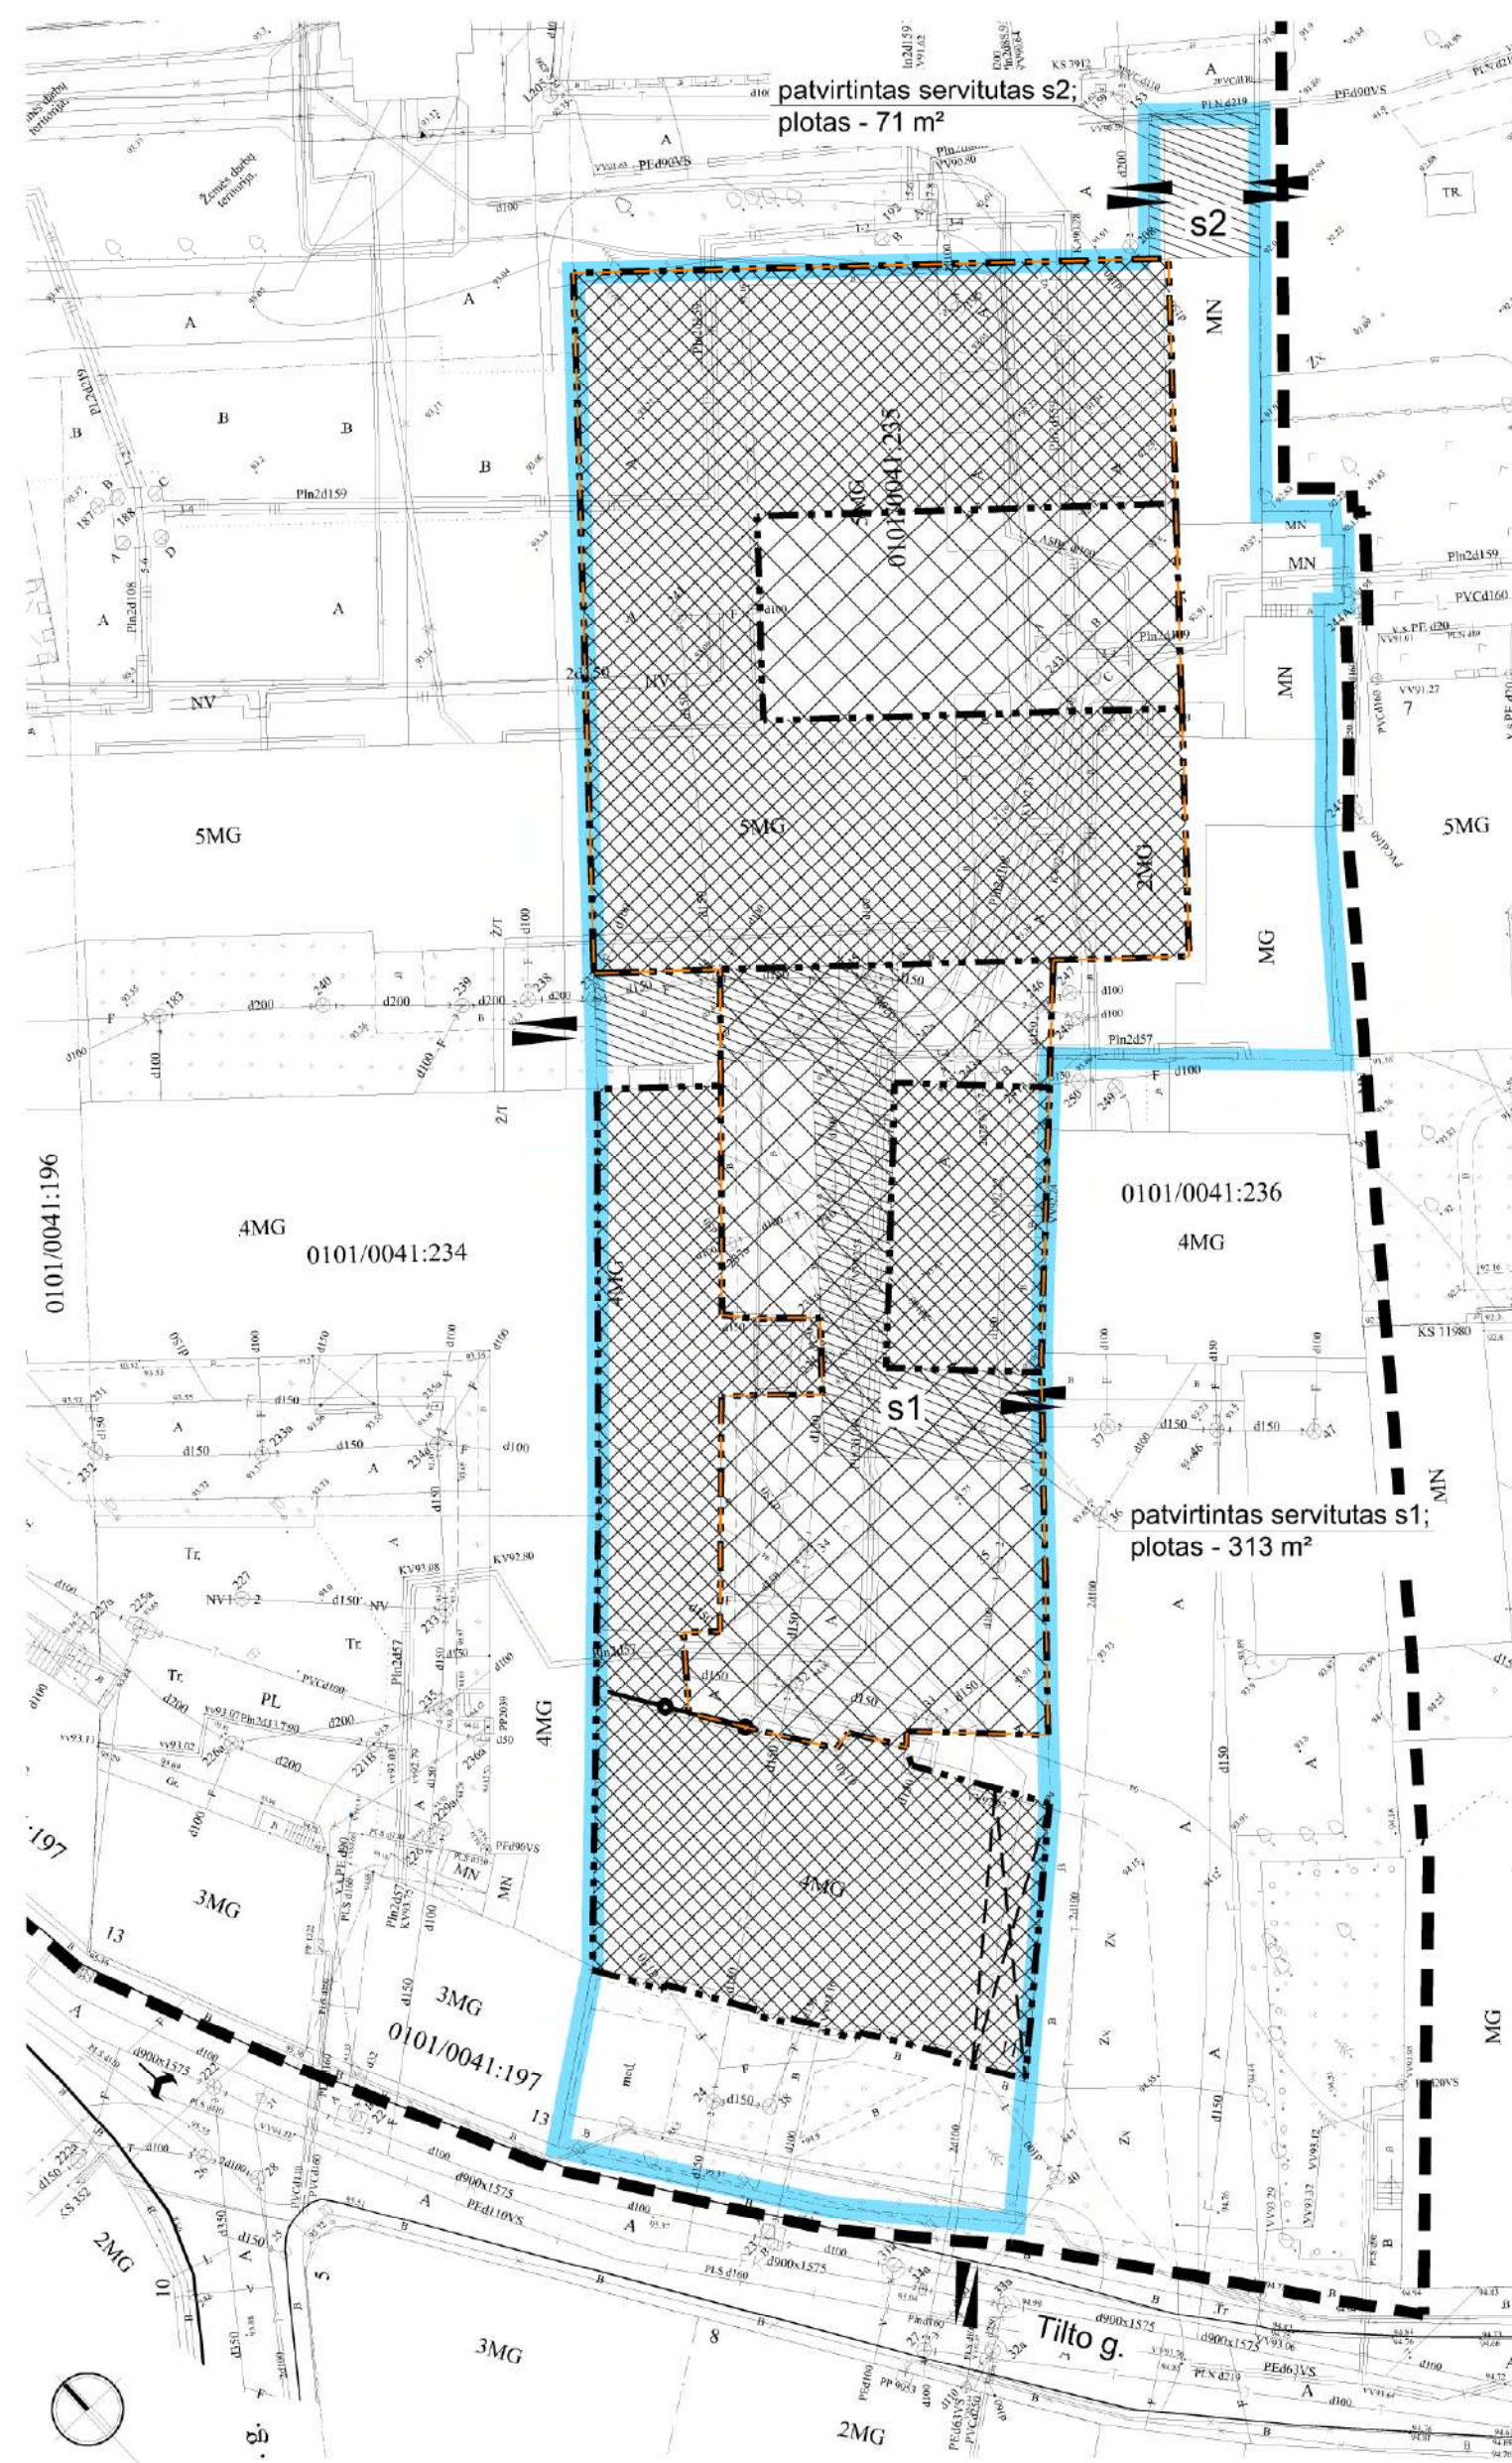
patvirtintas servitutas s2;
plotas - 71 m²

s2

MN

0101/0041:237

5MG

2MG

MG

MN

MN

MN

5MG

5MG

4MG

0101/0041:234

0101/0041:196

4MG

0101/0041:236

4MG

s1

patvirtintas servitutas s1;
plotas - 313 m²

MN

4MG

4MG

3MG

3MG

0101/0041:197

13

13

2MG

3MG

2MG

MG

Tilto g.

A

B

A

A

B

B

B

A

A

NV

Pln2d159

Pln2d108

Pln2d159

PVCd160

d200

d200

d100

d150

d150

d100

Tr.

PL

Tr.

MN

10

5

8

7